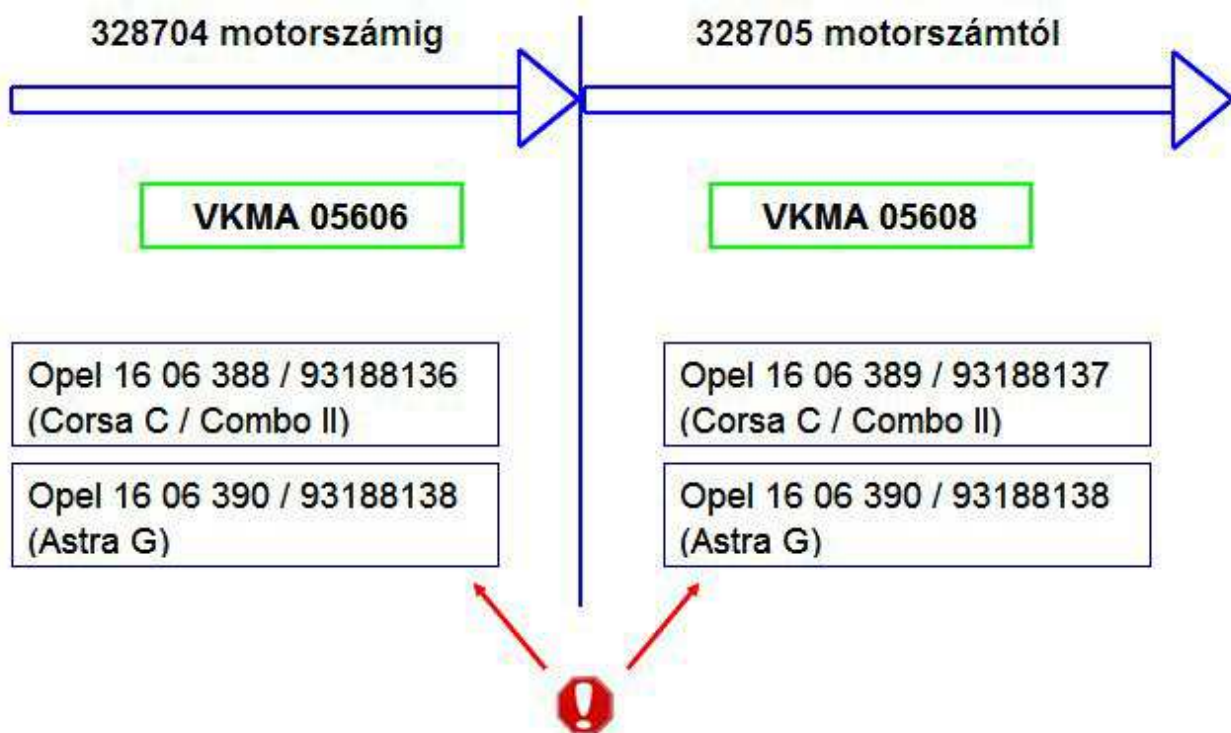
328704 motorszámig

VKMA 05606

Opel 16 06 388 / 93188136
(Corsa C / Combo II)

Opel 16 06 390 / 93188138
(Astra G)

328705 motorszámtól

VKMA 05608

Opel 16 06 389 / 93188137
(Corsa C / Combo II)

Opel 16 06 390 / 93188138
(Astra G)

!